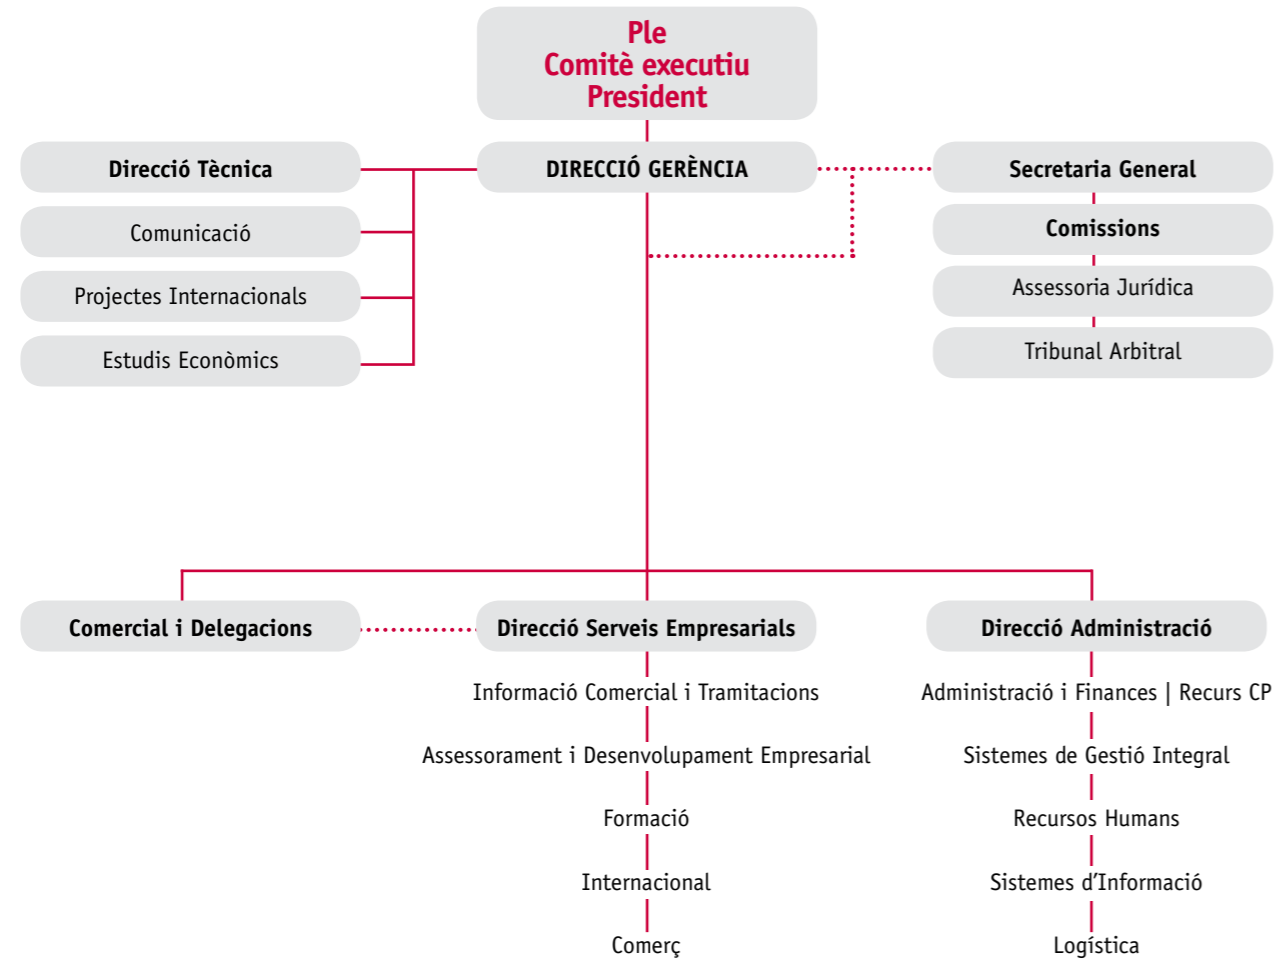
Ple
Comitè executiu
President

Direcció Tècnica

DIRECCIÓ GERÈNCIA

Secretaria General

Comunicació

Comissions

Projectes Internacionals

Assessoria Jurídica

Estudis Econòmics

Tribunal Arbitral

Comercial i Delegacions

Direcció Serveis Empresarials

Direcció Administració

Informació Comercial i Tramitacions

Assessorament i Desenvolupament Empresarial

Formació

Internacional

Comerç

Administració i Finances | Recurs CP

Sistemes de Gestió Integral

Recursos Humans

Sistemes d'Informació

Logística